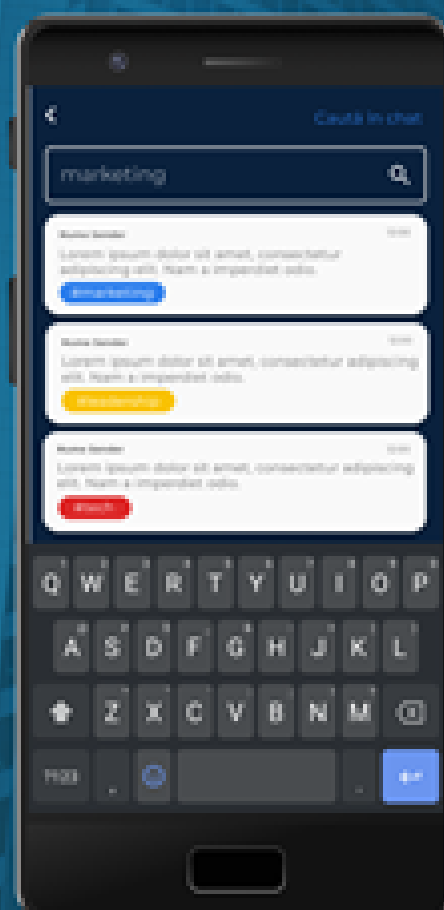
<

Caută in chat

marketing

Nume Sender
Lorem ipsum dolor sit amet, consectetur adipiscing elit. Nam a imperdiet odio.
#marketing

Nume Sender
Lorem ipsum dolor sit amet, consectetur adipiscing elit. Nam a imperdiet odio.
#leadership

Nume Sender
Lorem ipsum dolor sit amet, consectetur adipiscing elit. Nam a imperdiet odio.
#tech

Q W E R T Y U I O P
A S D F G H J K L
Z X C V B N M
?123 , .